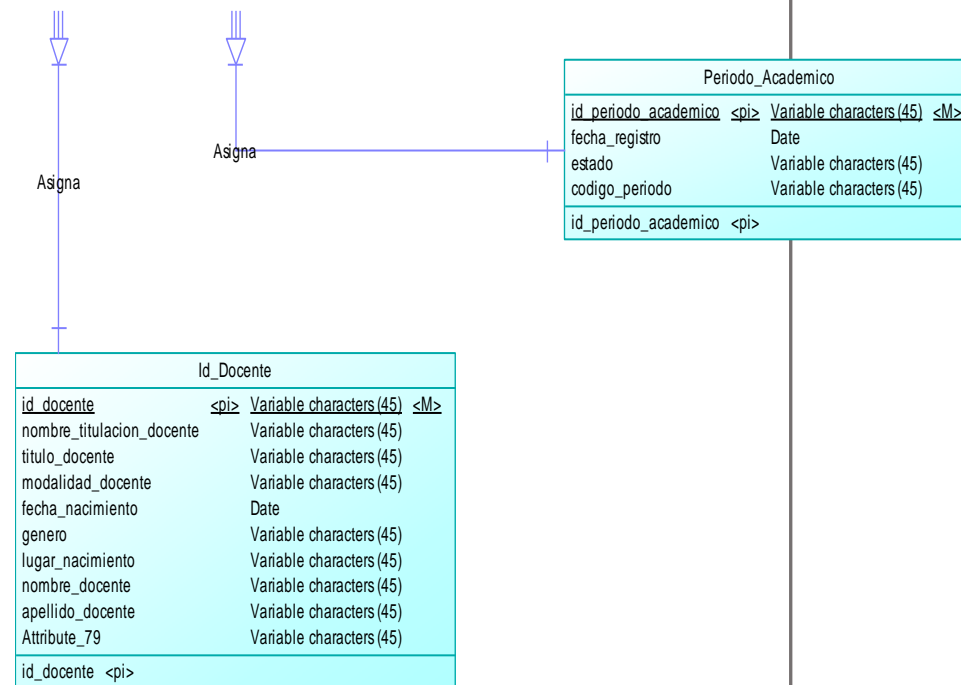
Asigna

Asigna

Periodo_Academico

| | | | |
|---|---|---|---|
| id_periodo_academico | <pi> | Variable characters (45) | <M> |
| fecha_registro | | Date | |
| estado | | Variable characters (45) | |
| codigo_periodo | | Variable characters (45) | |

id_periodo_academico <pi>

Id_Docente

| | | | |
|---|---|---|---|
| id_docente | <pi> | Variable characters (45) | <M> |
| nombre_titulacion_docente | | Variable characters (45) | |
| titulo_docente | | Variable characters (45) | |
| modalidad_docente | | Variable characters (45) | |
| fecha_nacimiento | | Date | |
| genero | | Variable characters (45) | |
| lugar_nacimiento | | Variable characters (45) | |
| nombre_docente | | Variable characters (45) | |
| apellido_docente | | Variable characters (45) | |
| Attribute_79 | | Variable characters (45) | |

id_docente <pi>